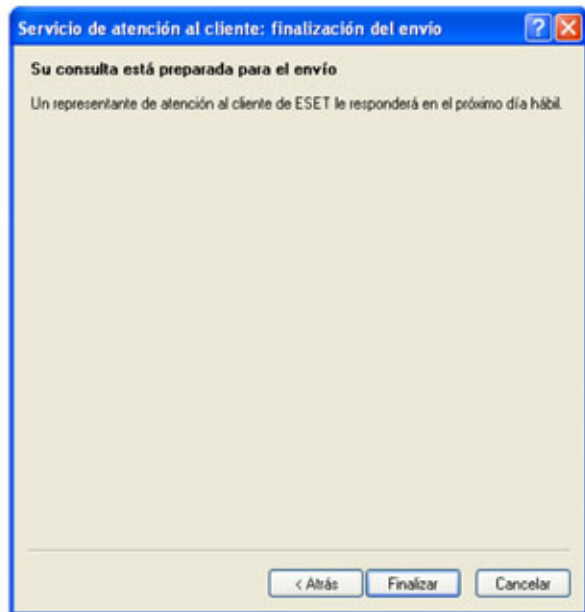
Servicio de atención al cliente: finalización del envío

Su consulta está preparada para el envío

Un representante de atención al cliente de ESET le responderá en el próximo día hábil.

< Atrás Finalizar Cancelar